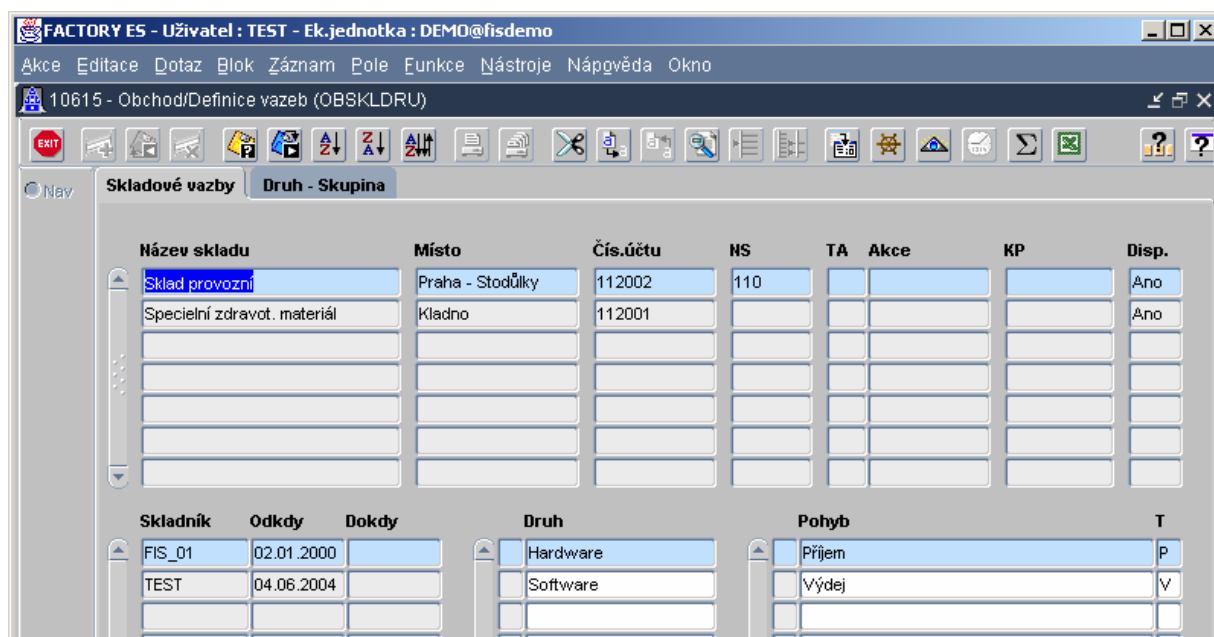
FACTORY ES - Uživatel : TEST - Ek.jednotka : DEMO@fisdemo

Akce Editace Dotaz Blok Záznam Pole Funkce Nástroje Nápověda Okno

10615 - Obchod/Definice vazeb (OBSKLDRU)

EXIT

Nav

Skladové vazby | Druh - Skupina

| Název skladu | Místo | Čís.účtu | NS | TA | Akce | KP | Disp. |
|---|---|---|---|---|---|---|---|
| Sklad provozní | Praha - Stodůlky | 112002 | 110 | | | | Ano |
| Specielní zdravot. materiál | Kladno | 112001 | | | | | Ano |

| Skladník | Odkdy | Dokdy |
|---|---|---|
| FIS_01 | 02.01.2000 | |
| TEST | 04.06.2004 | |

| Druh |
|---|
| Hardware |
| Software |

| Pohyb | T |
|---|---|
| Příjem | P |
| Výdej | V |